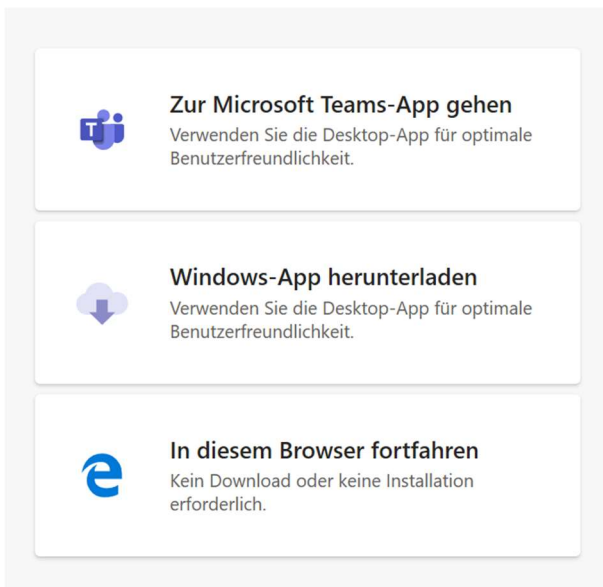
Zur Microsoft Teams-App gehen
Verwenden Sie die Desktop-App für optimale Benutzerfreundlichkeit.

Windows-App herunterladen
Verwenden Sie die Desktop-App für optimale Benutzerfreundlichkeit.

In diesem Browser fortfahren
Kein Download oder keine Installation erforderlich.